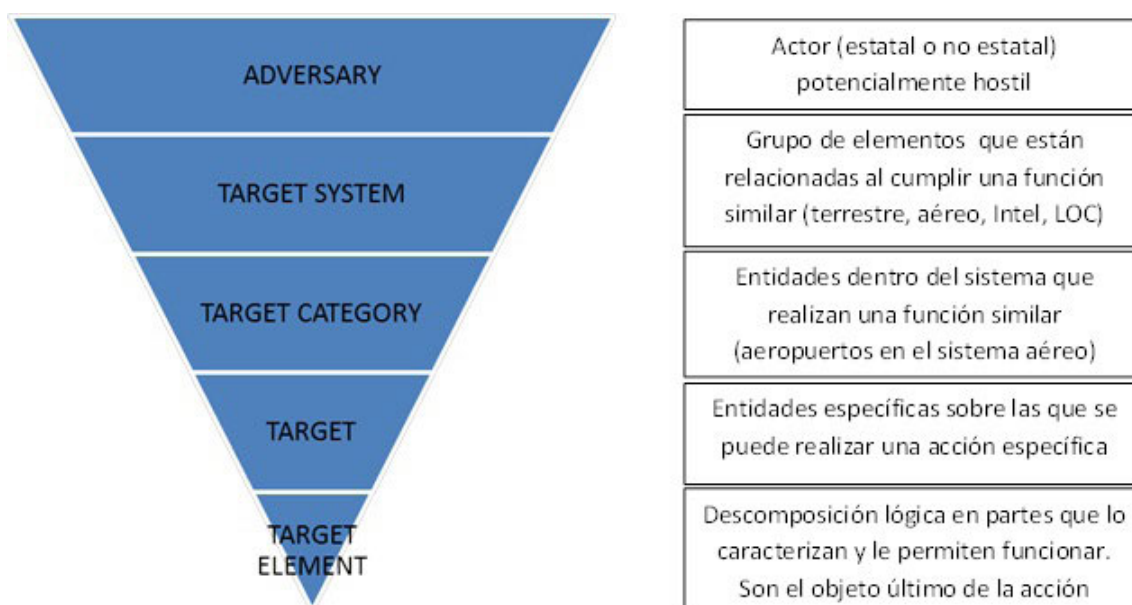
ADVERSARY

TARGET SYSTEM

TARGET CATEGORY

TARGET

TARGET ELEMENT

Actor (estatal o no estatal) potencialmente hostil

Grupo de elementos que están relacionadas al cumplir una función similar (terrestre, aéreo, Intel, LOC)

Entidades dentro del sistema que realizan una función similar (aeropuertos en el sistema aéreo)

Entidades específicas sobre las que se puede realizar una acción específica

Descomposición lógica en partes que lo caracterizan y le permiten funcionar. Son el objeto último de la acción